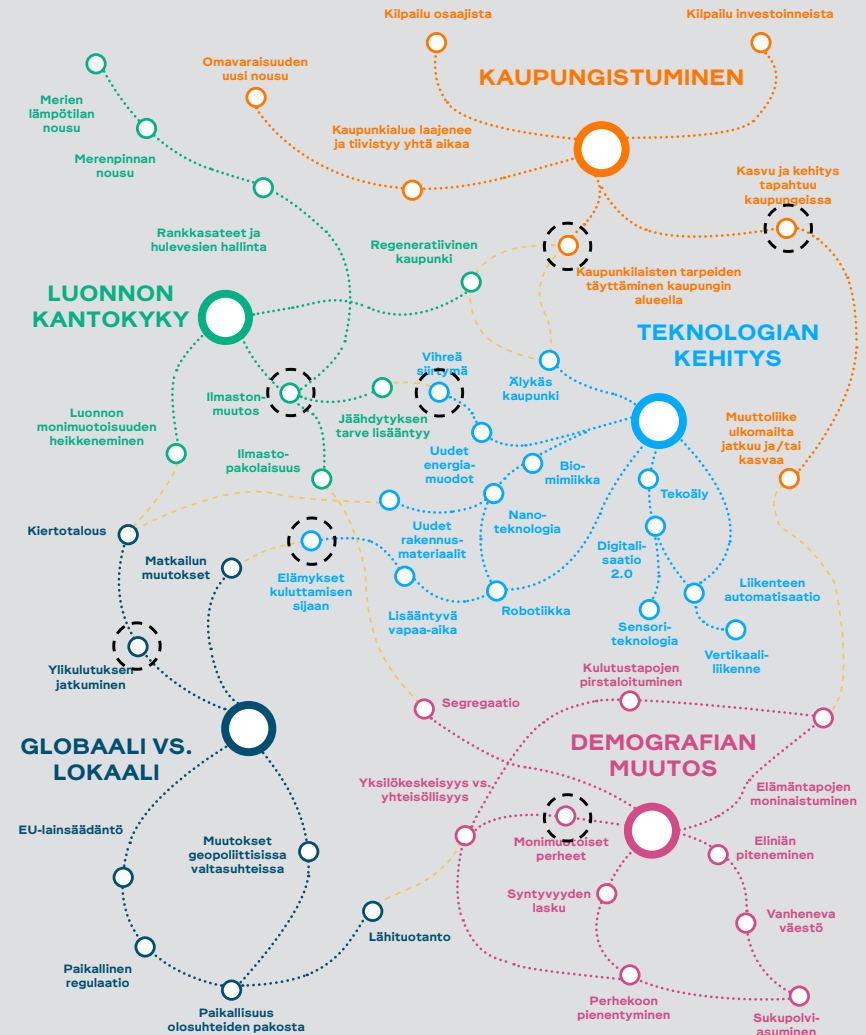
Kilpailu osaajista

Kilpailu investoinneista

KAUPUNGISTUMINEN

Omavaraisuuden uusi nousu

Kaupunkialue laajenee ja tiivistyy yhtä aikaa

Kasvu ja kehitys tapahtuu kaupungeissa

Kaupunkilaisten tarpeiden täyttäminen kaupungin alueella

Merien lämpötilan nousu

Merenpinnan nousu

Rankkasateet ja hulevesien hallinta

Regeneratiivinen kaupunki

LUONNON KANTOKYKY

TEKNOLOGIAN KEHITYS

Vihreä siirtymä

Älykäs kaupunki

Ilmastonmuutos

Jäähdytyksen tarve lisääntyy

Muuttoliike ulkomailta jatkuu ja/tai kasvaa

Luonnon monimuotoisuuden heikkeneminen

Uudet energiamuodot

Biomimiikka

Ilmastopakolaisuus

Tekoäly

Nanoteknologia

Kiertotalous

Uudet rakennusmateriaalit

Digitalisaatio 2.0

Matkailun muutokset

Elämykset kuluttamisen sijaan

Liikenteen automatisaatio

Lisääntyvä vapaa-aika

Robotiikka

Sensoriteknologia

Vertikaaliliikenne

Ylikulutuksen jatkuminen

Kulutustapojen pirstaloituminen

Segregaatio

GLOBAALI VS. LOKAALI

DEMOGRAFIAN MUUTOS

Yksilökeskeisyys vs. yhteisöllisyys

Elämäntapojen moninaistuminen

EU-lainsäädäntö

Monimuotoiset perheet

Eliniän piteneminen

Muutokset geopoliittisissa valtasuhteissa

Syntyvyyden lasku

Vanheneva väestö

Lähituotanto

Paikallinen regulaatio

Perhekoon pienentyminen

Paikallisuus olosuhteiden pakosta

Sukupolviasuminen